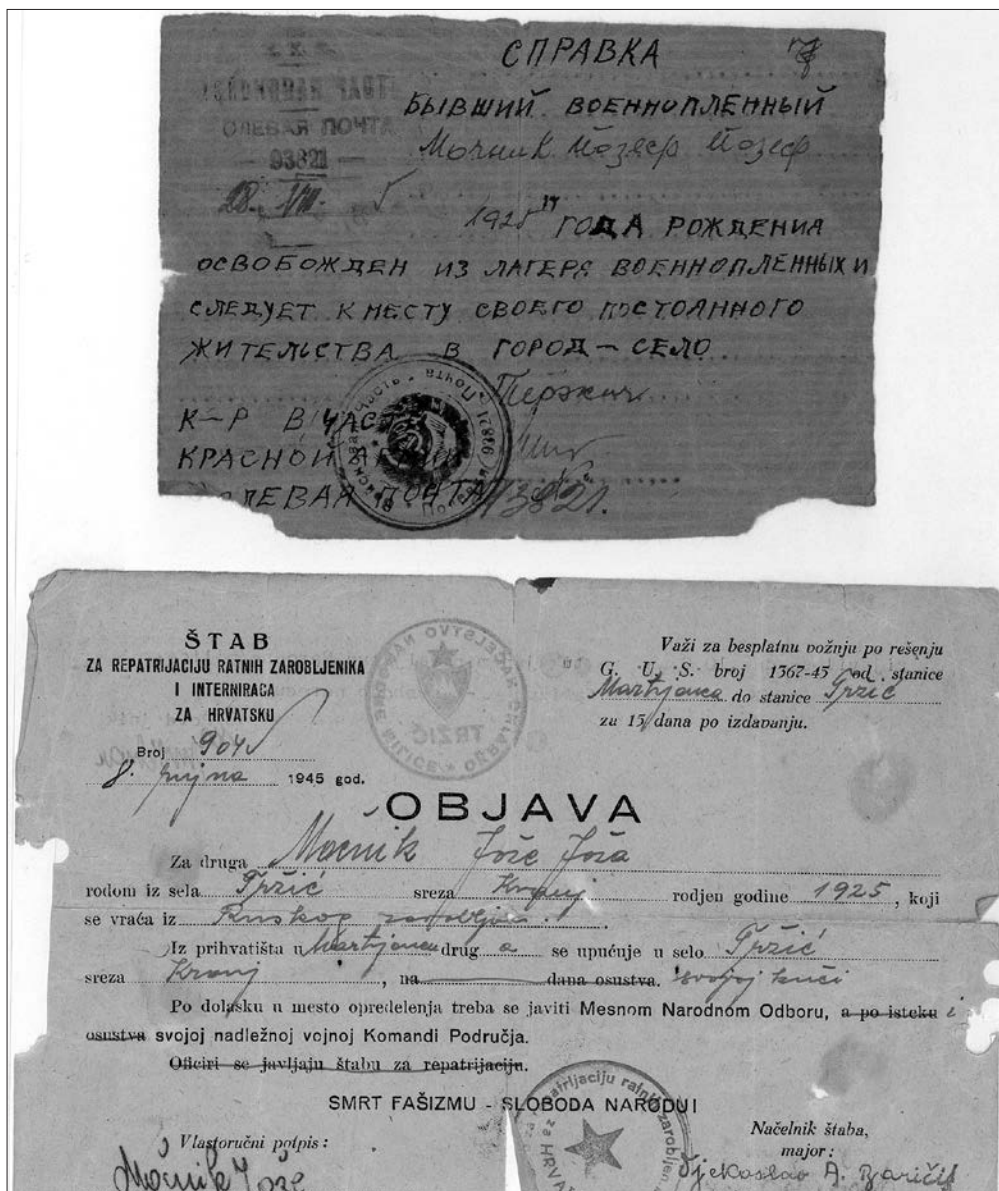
СПРАВКА

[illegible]
ПОЛЕВАЯ ПОЧТА
93821
23. VII. 5

БЫВШИЙ ВОЕННОПЛЕННЫЙ
Мочник Йозеф Йозеф

1925 Г ГОДА РОЖДЕНИЯ
ОСВОБОЖДЕН ИЗ ЛАГЕРЯ ВОЕННОПЛЕННЫХ И СЛЕДУЕТ К МЕСТУ СВОЕГО ПОСТОЯННОГО ЖИТЕЛЬСТВА В ГОРОД-СЕЛО Тержич

К-Р В/ЧАСТИ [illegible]
КРАСНОЙ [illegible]
ПОЛЕВАЯ ПОЧТА 93821.

ŠTAB
ZA REPATRIJACIJU RATNIH ZAROBLJENIKA
I INTERNIRACA
ZA HRVATSKU

Broj 904
8. junija 1945 god.

Važi za besplatnu vožnju po rešenju G. U. S. broj 1367-45 od stanice Martijanca do stanice Tržič za 15 dana po izdavanju.

TRŽIČ

OBJAVA

Za druga Močnik Jože Joža rodom iz sela Tržič sreza Kranj rodjen godine 1925, koji se vraća iz Ruskog zarobljeništva.

Iz prihvatišta u Martjancu drug a se upućuje u selo Tržič sreza Kranj, na ——— dana osustva. svojoj kući

Po dolasku u mesto opredelenja treba se javiti Mesnom Narodnom Odboru, a po isteku i osustva svojoj nadležnoj vojnoj Komandi Područja.

Oficiri se javljaju štabu za repatrijaciju.

SMRT FAŠIZMU - SLOBODA NARODU!

Vlastoručni potpis:
Močnik Jože

Načelnik štaba,
major:
Vjekoslav A. Baričić